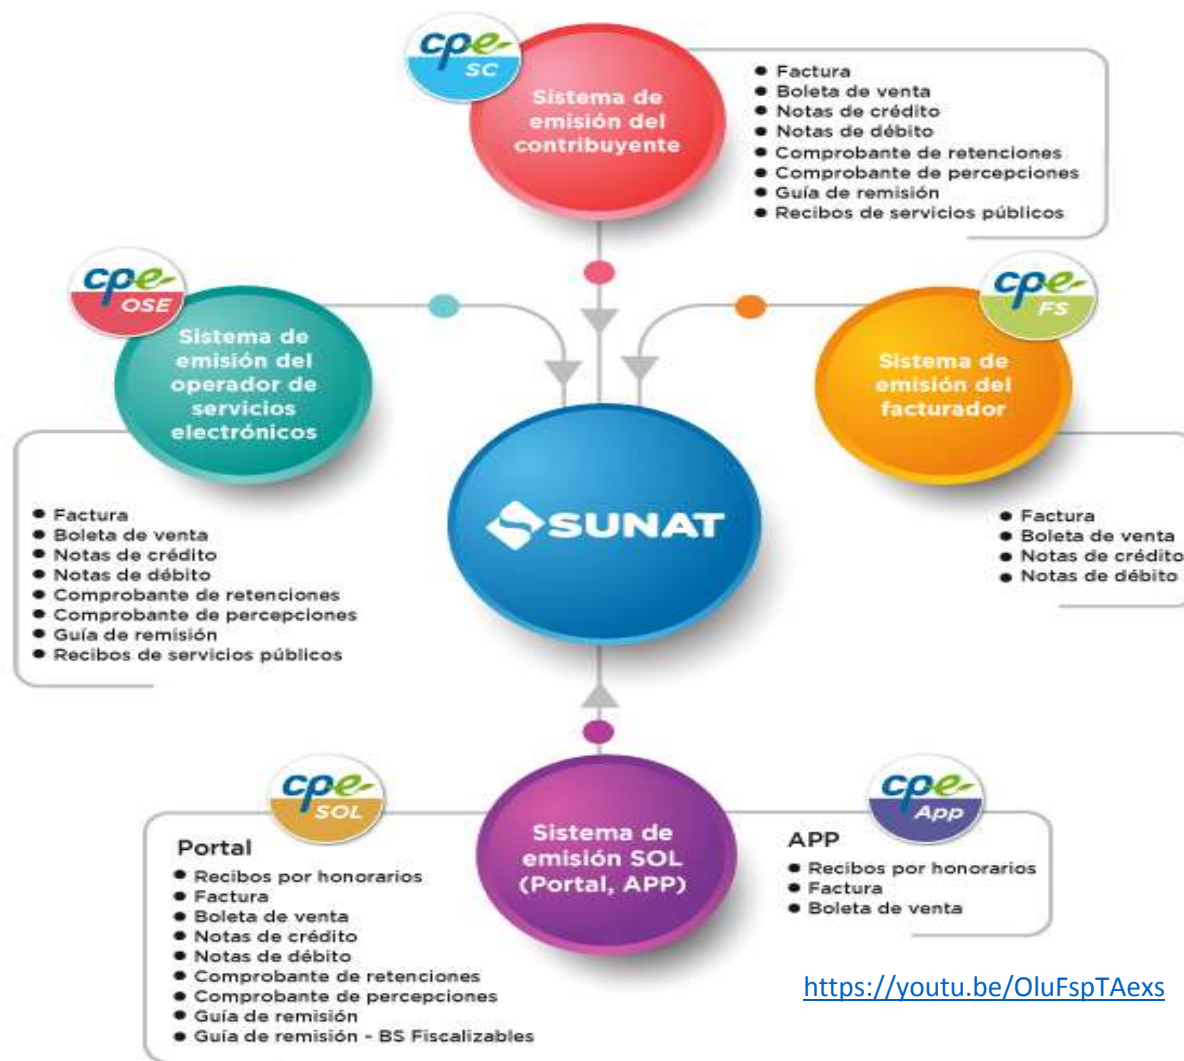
cpe SC

Sistema de emisión del contribuyente

- Factura
- Boleta de venta
- Notas de crédito
- Notas de débito
- Comprobante de retenciones
- Comprobante de percepciones
- Guía de remisión
- Recibos de servicios públicos

cpe OSE

Sistema de emisión del operador de servicios electrónicos

- Factura
- Boleta de venta
- Notas de crédito
- Notas de débito
- Comprobante de retenciones
- Comprobante de percepciones
- Guía de remisión
- Recibos de servicios públicos

SUNAT

cpe FS

Sistema de emisión del facturador

- Factura
- Boleta de venta
- Notas de crédito
- Notas de débito

cpe SOL

Portal

- Recibos por honorarios
- Factura
- Boleta de venta
- Notas de crédito
- Notas de débito
- Comprobante de retenciones
- Comprobante de percepciones
- Guía de remisión
- Guía de remisión - BS Fiscalizables

Sistema de emisión SOL (Portal, APP)

cpe App

APP

- Recibos por honorarios
- Factura
- Boleta de venta

https://youtu.be/OluFspTAexs